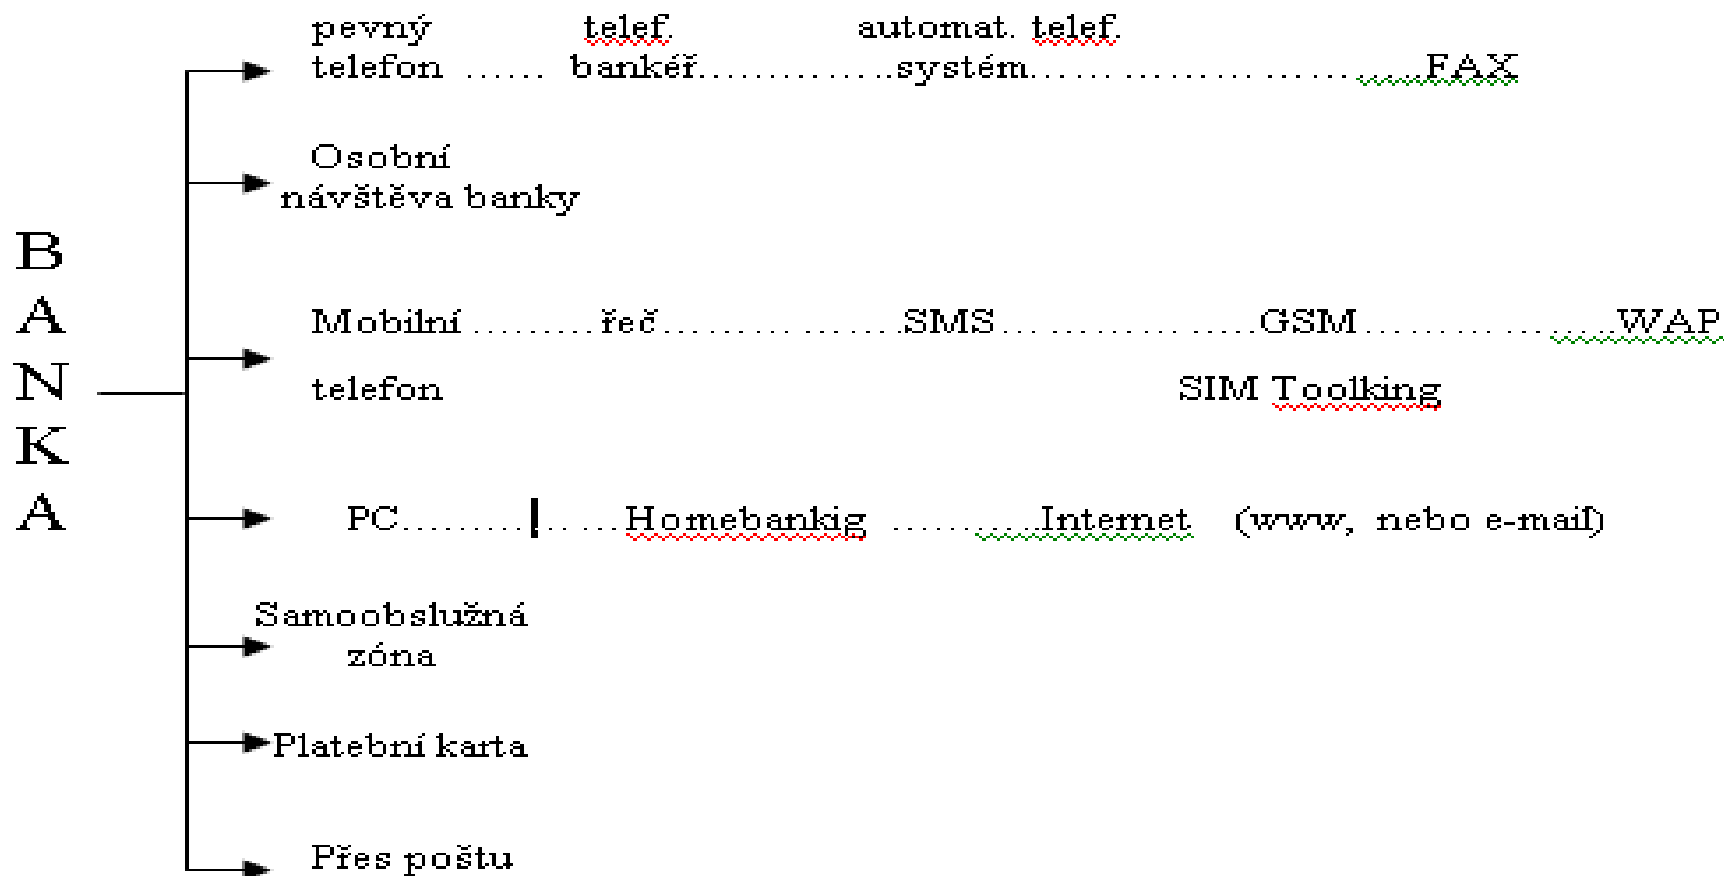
B
A
N
K
A

pevný telef. automat. telef.
telefon ...... bankéř..............systém.... ............ ........FAX

Osobní
návštěva banky

Mobilní .........řeč.......... .......SMS.... ........ .....GSM........ .........WAP
telefon SIM Toolking

PC.........|......Homebankig ...........Internet (www, nebo e-mail)

Samoobslužná
zóna

Platební karta

Přes poštu